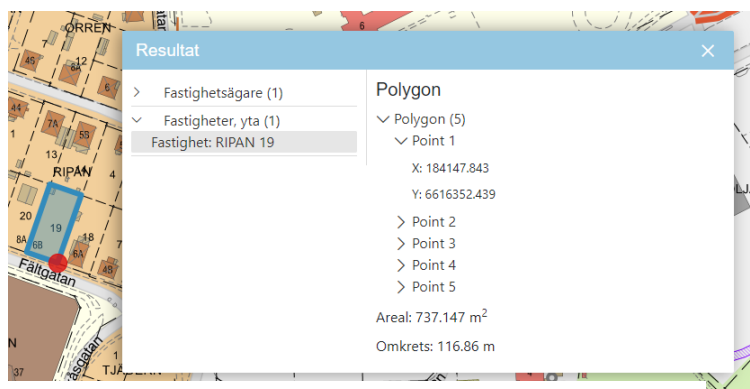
ORREN
45
12
6
4A
7A
5B
RIPAN
20
19
8A
6B
6A
18
Fältgatan
TJÄDERN
37

Resultat
×

Fastighetsägare (1)
Fastigheter, yta (1)
Fastighet: RIPAN 19

Polygon
Polygon (5)
Point 1
X: 184147.843
Y: 6616352.439
Point 2
Point 3
Point 4
Point 5
Areal: 737.147 m$^2$
Omkrets: 116.86 m